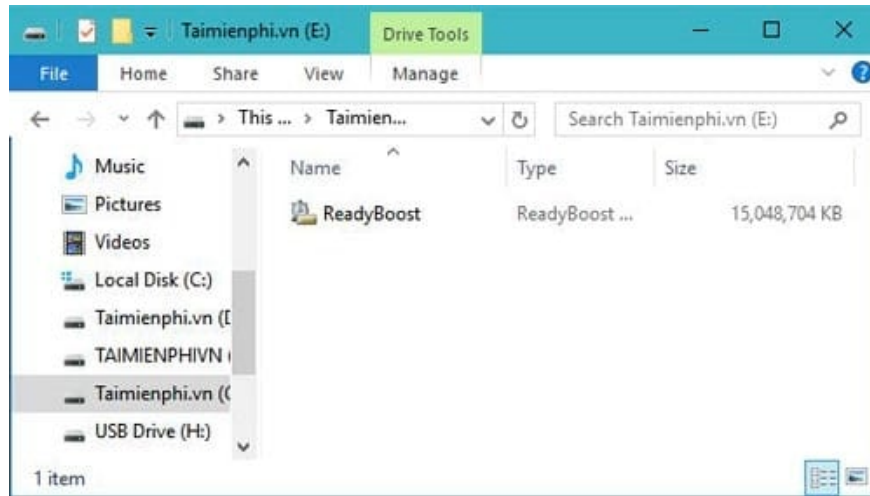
Taimienphi.vn (E:)
Drive Tools
File
Home
Share
View
Manage
This ... > Taimien...
Search Taimienphi.vn (E:)
Music
Pictures
Videos
Local Disk (C:)
Taimienphi.vn (D
TAIMIENPHIVN (
Taimienphi.vn (G
USB Drive (H:)
Name
Type
Size
ReadyBoost
ReadyBoost ...
15,048,704 KB
1 item